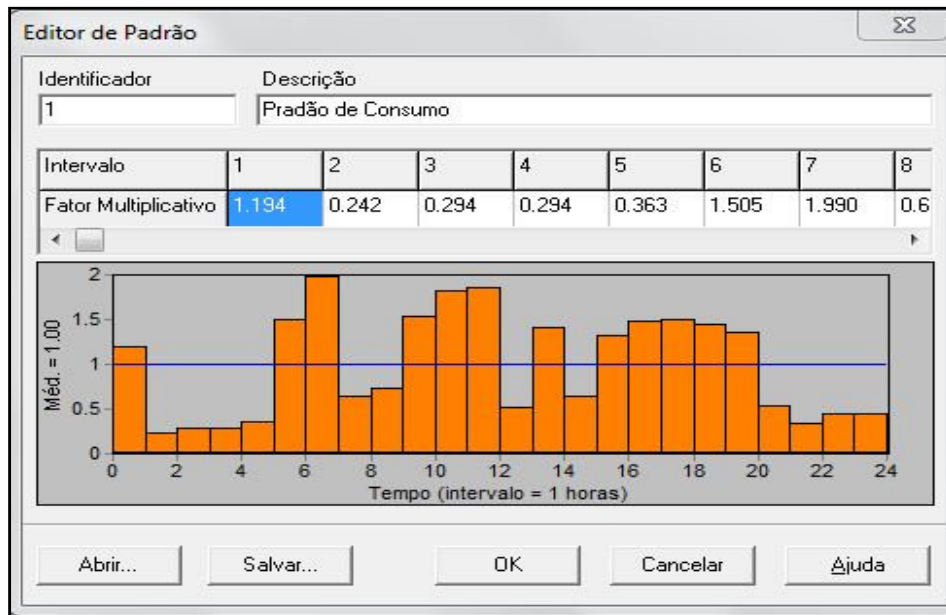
Editor de Padrão

Identificador
1

Descrição
Pradão de Consumo

| Intervalo | 1 | 2 | 3 | 4 | 5 | 6 | 7 | 8 |
|---|---|---|---|---|---|---|---|---|
| Fator Multiplicativo | 1.194 | 0.242 | 0.294 | 0.294 | 0.363 | 1.505 | 1.990 | 0.6 |

2
1.5
1
0.5
0
Méd. = 1.00
0 2 4 6 8 10 12 14 16 18 20 22 24
Tempo (intervalo = 1 horas)

Abrir... Salvar... OK Cancelar Ajuda